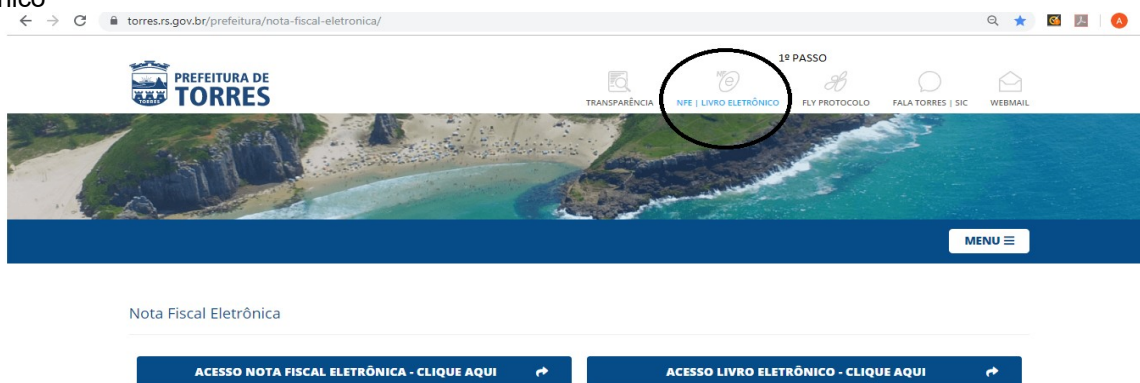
nico

torres.rs.gov.br/prefeitura/nota-fiscal-eletronica/

1º PASSO

PREFEITURA DE TORRES

TORRES

TRANSPARÊNCIA NFE | LIVRO ELETRÔNICO FLY PROTOCOLO FALA TORRES | SIC WEBMAIL

MENU ≡

Nota Fiscal Eletrônica

ACESSO NOTA FISCAL ELETRÔNICA - CLIQUE AQUI

ACESSO LIVRO ELETRÔNICO - CLIQUE AQUI